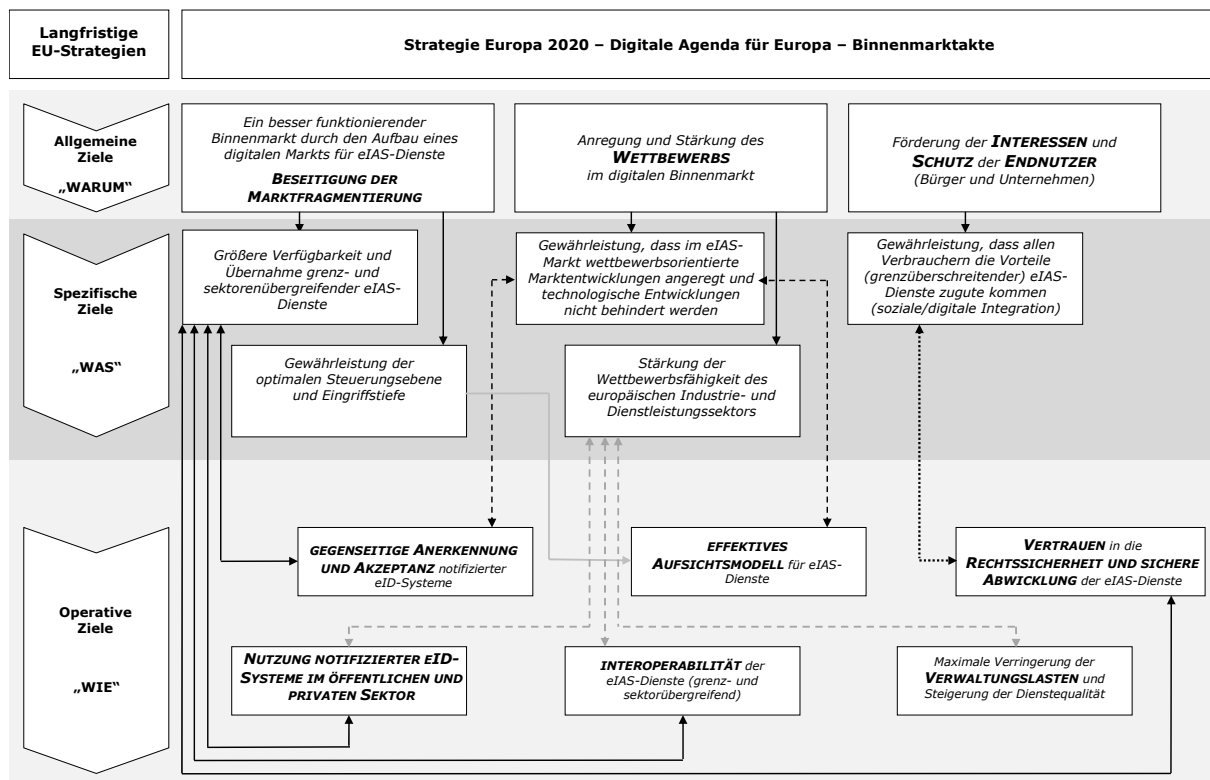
Langfristige EU-Strategien

Strategie Europa 2020 – Digitale Agenda für Europa – Binnenmarktakte

Allgemeine Ziele „WARUM"

Ein besser funktionierender Binnenmarkt durch den Aufbau eines digitalen Markts für eIAS-Dienste BESEITIGUNG DER MARKTFRAGMENTIERUNG

Anregung und Stärkung des WETTBEWERBS im digitalen Binnenmarkt

Förderung der INTERESSEN und SCHUTZ der ENDNUTZER (Bürger und Unternehmen)

Spezifische Ziele „WAS"

Größere Verfügbarkeit und Übernahme grenz- und sektorenübergreifender eIAS-Dienste

Gewährleistung, dass im eIAS-Markt wettbewerbsorientierte Marktentwicklungen angeregt und technologische Entwicklungen nicht behindert werden

Gewährleistung, dass allen Verbrauchern die Vorteile (grenzüberschreitender) eIAS-Dienste zugute kommen (soziale/digitale Integration)

Gewährleistung der optimalen Steuerungsebene und Eingriffstiefe

Stärkung der Wettbewerbsfähigkeit des europäischen Industrie- und Dienstleistungssektors

Operative Ziele „WIE"

GEGENSEITIGE ANERKENNUNG UND AKZEPTANZ notifizierter eID-Systeme

EFFEKTIVES AUFSICHTSMODELL für eIAS-Dienste

VERTRAUEN in die RECHTSSICHERHEIT UND SICHERE ABWICKLUNG der eIAS-Dienste

NUTZUNG NOTIFIZIERTER EID-SYSTEME IM ÖFFENTLICHEN UND PRIVATEN SEKTOR

INTEROPERABILITÄT der eIAS-Dienste (grenz- und sektorübergreifend)

Maximale Verringerung der VERWALTUNGSLASTEN und Steigerung der Dienstequalität